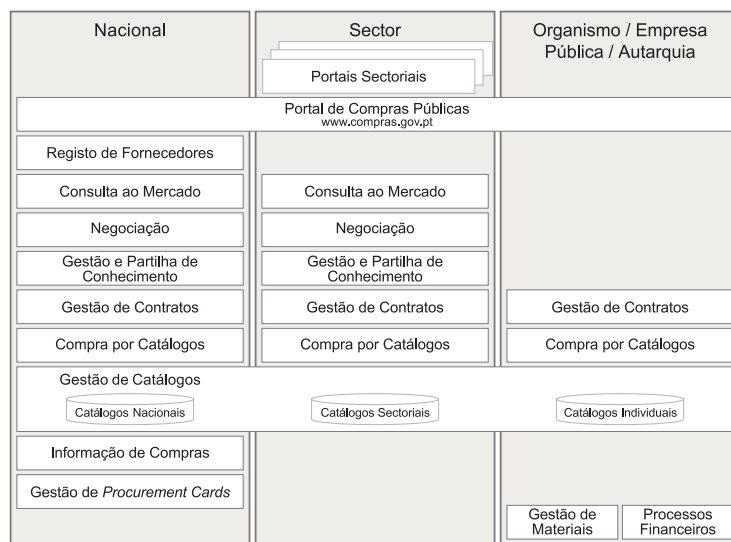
Nacional

Sector

Organismo / Empresa Pública / Autarquia

Portais Sectoriais

Portal de Compras Públicas
www.compras.gov.pt

Registo de Fornecedores

Consulta ao Mercado

Consulta ao Mercado

Negociação

Negociação

Gestão e Partilha de Conhecimento

Gestão e Partilha de Conhecimento

Gestão de Contratos

Gestão de Contratos

Gestão de Contratos

Compra por Catálogos

Compra por Catálogos

Compra por Catálogos

Gestão de Catálogos

Catálogos Nacionais

Catálogos Sectoriais

Catálogos Individuais

Informação de Compras

Gestão de *Procurement Cards*

Gestão de Materiais

Processos Financeiros